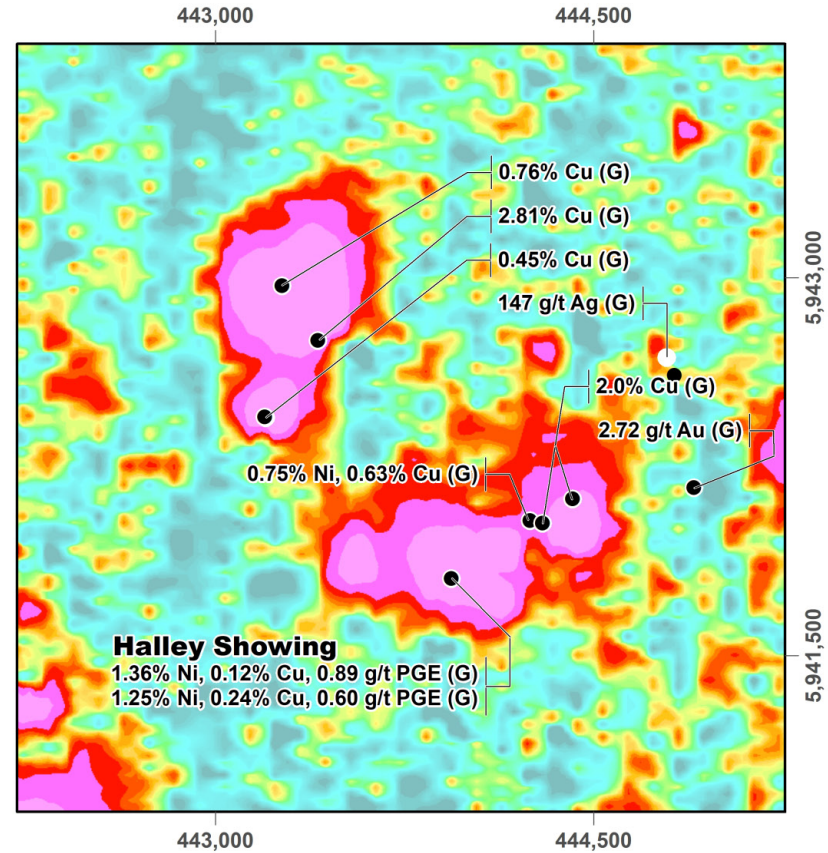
443,000

444,500

5,943,000

5,941,500

0.76% Cu (G)

2.81% Cu (G)

0.45% Cu (G)

147 g/t Ag (G)

2.0% Cu (G)

2.72 g/t Au (G)

0.75% Ni, 0.63% Cu (G)

Halley Showing

1.36% Ni, 0.12% Cu, 0.89 g/t PGE (G)

1.25% Ni, 0.24% Cu, 0.60 g/t PGE (G)

443,000

444,500